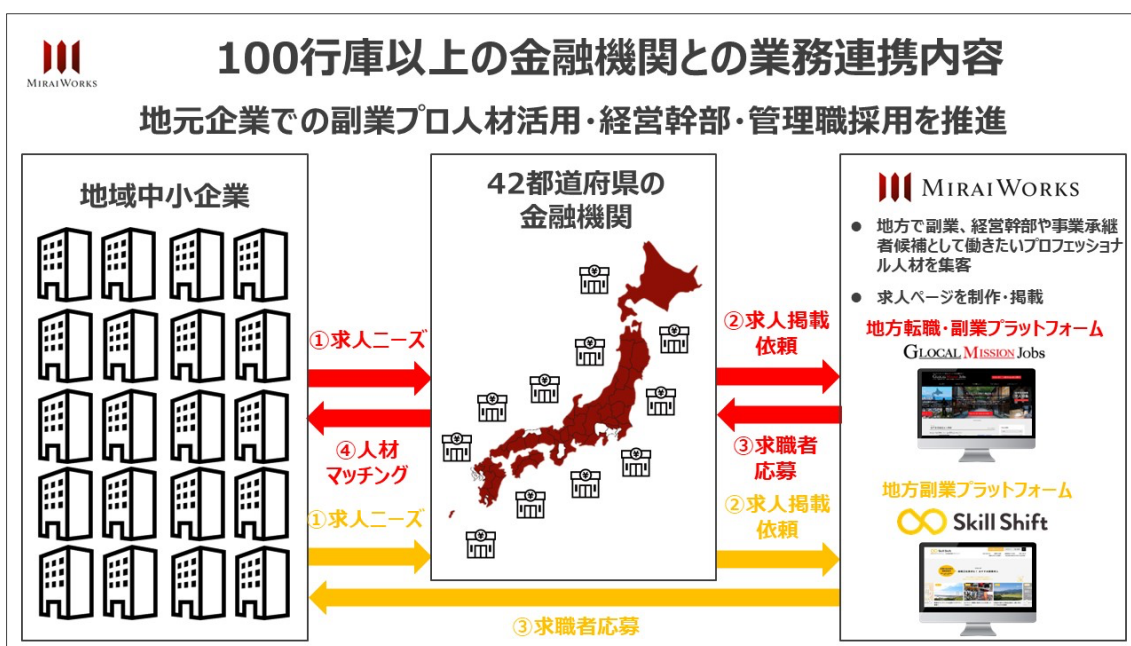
MIRAIWORKS

100行庫以上の金融機関との業務連携内容

地元企業での副業プロ人材活用・経営幹部・管理職採用を推進

地域中小企業

①求人ニーズ

④人材マッチング

①求人ニーズ

42都道府県の金融機関

②求人掲載依頼

③求職者応募

②求人掲載依頼

③求職者応募

MIRAIWORKS

● 地方で副業、経営幹部や事業承継者候補として働きたいプロフェッショナル人材を集客

● 求人ページを制作・掲載

地方転職・副業プラットフォーム

GLOCAL MISSION Jobs

地方副業プラットフォーム

Skill Shift